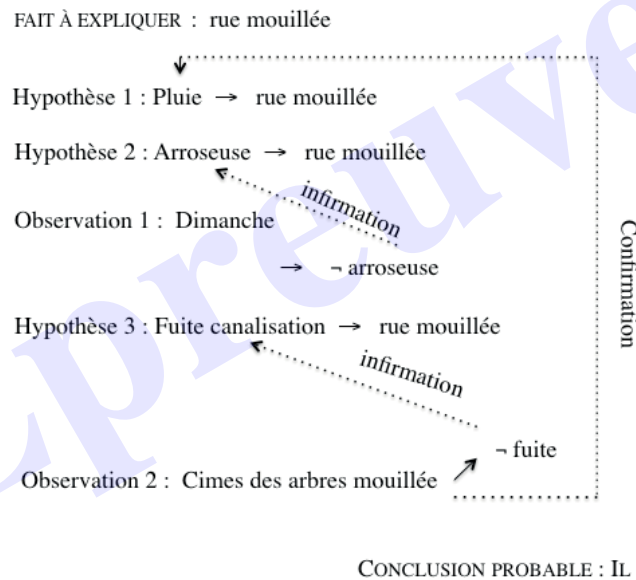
FAIT À EXPLIQUER : rue mouillée

Hypothèse 1 : Pluie → rue mouillée

Hypothèse 2 : Arroseuse → rue mouillée

infirmation

Observation 1 : Dimanche

→ ¬ arroseuse

Hypothèse 3 : Fuite canalisation → rue mouillée

infirmation

¬ fuite

Observation 2 : Cimes des arbres mouillée

Confirmation

CONCLUSION PROBABLE : IL

Epreuve